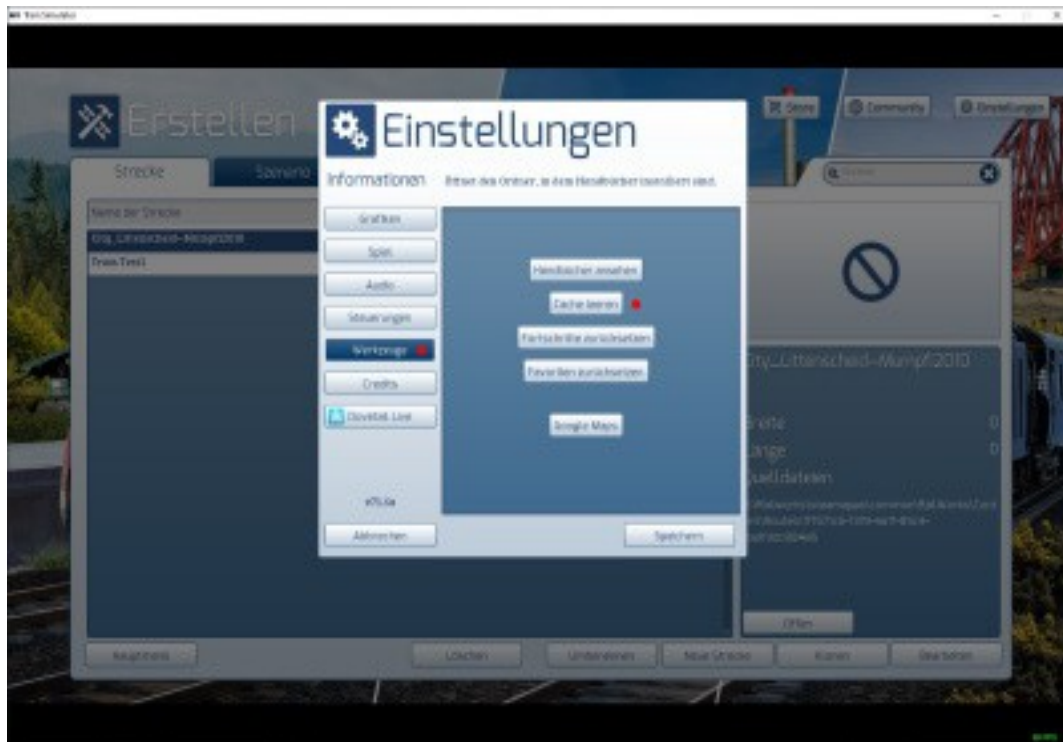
Train Simulator

Erstellen

Store

Community

Einstellungen

Strecke

Szenario

Name der Strecke

Erg_Littenscheid-Mumpf2010

Train Test1

Einstellungen

Informationen

Öffnet den Ordner, in dem Handbücher installiert sind.

Grafiken

Spiel

Audio

Steuerungen

Werkzeuge

Credits

Dovetail Live

Handbücher ansehen

Cache leeren

Fortschritte zurücksetzen

Favoriten zurücksetzen

Google Maps

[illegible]

Abbrechen

Speichern

Erg_Littenscheid-Mumpf2010

Breite

0

Länge

0

Quelldateien

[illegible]

Öffnen

Hauptmenü

Löschen

Umbenennen

Neue Strecke

Klonen

Bearbeiten